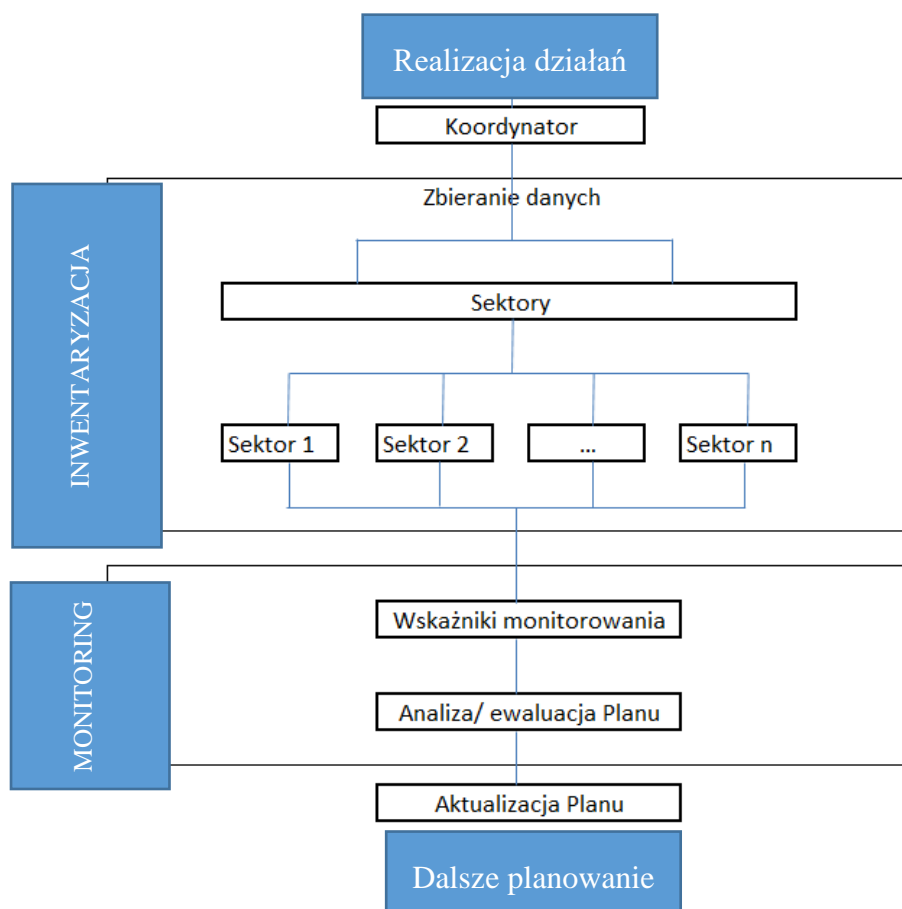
Realizacja działań

Koordynator

INWENTARYZACJA

Zbieranie danych

Sektory

Sektor 1

Sektor 2

...

Sektor n

MONITORING

Wskaźniki monitorowania

Analiza/ ewaluacja Planu

Aktualizacja Planu

Dalsze planowanie